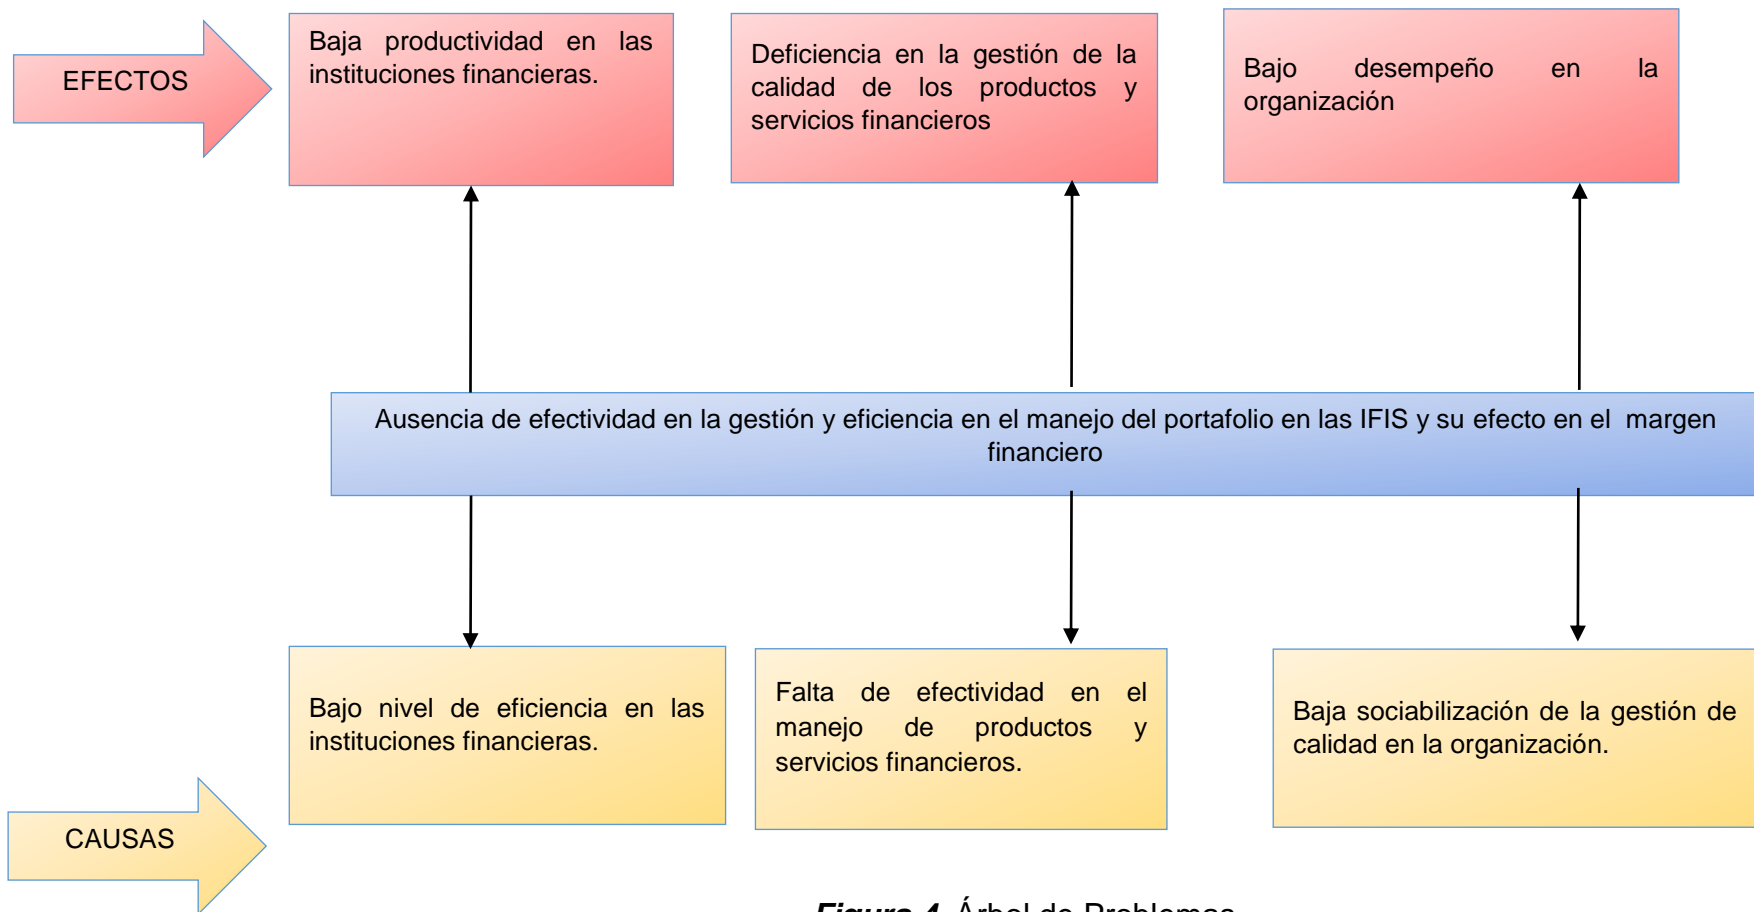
EFECTOS

Baja productividad en las instituciones financieras.

Deficiencia en la gestión de la calidad de los productos y servicios financieros

Bajo desempeño en la organización

Ausencia de efectividad en la gestión y eficiencia en el manejo del portafolio en las IFIS y su efecto en el margen financiero

Bajo nivel de eficiencia en las instituciones financieras.

Falta de efectividad en el manejo de productos y servicios financieros.

Baja sociabilización de la gestión de calidad en la organización.

CAUSAS

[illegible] Árbol de Problemas